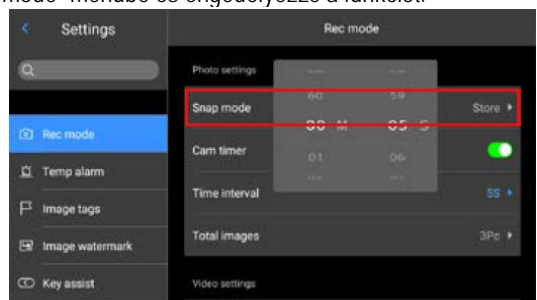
mode" módba és engedélyezze a funkciót.

Settings

Rec mode

Temp alarm

Image tags

Image watermark

Key assist

Rec mode

Photo settings

Snap mode

Store

Cam timer

Time interval

5S

Total images

3Pc

Video settings

60 59

00 M 05 S

01 06